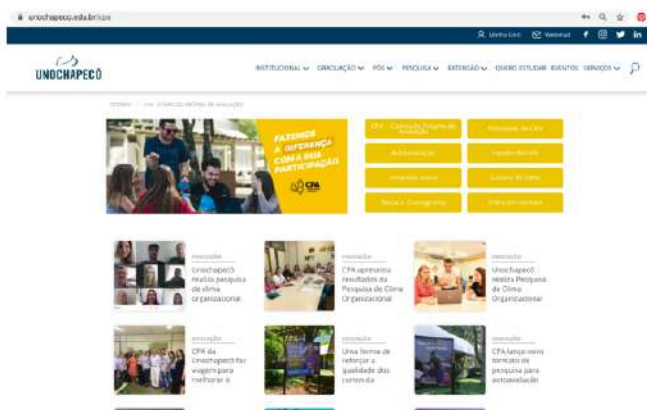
unochapeco.edu.br/cpa

Minha Uno Webmail

UNOCHAPECÓ

INSTITUCIONAL GRADUAÇÃO PÓS PESQUISA EXTENSÃO GUERO ESTUDAR EVENTOS SERVIÇOS

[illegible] CPA - COMISSÃO PRÓPRIA DE AVALIAÇÃO

FAZEMOS A DIFERENÇA COM A SUA PARTICIPAÇÃO

CPA

CPA - Comissão Própria de Avaliação

Relatórios da CPA

Autoavaliação

Equipe técnica

Pesquisas atuais

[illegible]

Banco e Cronograma

Entre em contato

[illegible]
Unochapecó realiza pesquisa de clima organizacional

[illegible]
CPA apresenta resultados da Pesquisa de Clima Organizacional

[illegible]
Unochapecó realiza Pesquisa de Clima Organizacional

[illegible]
CPA da Unochapecó faz viagem para melhorar o

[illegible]
Uma forma de reforçar a qualidade dos cursos da

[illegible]
CPA lança novo formato de pesquisa para autoavaliação